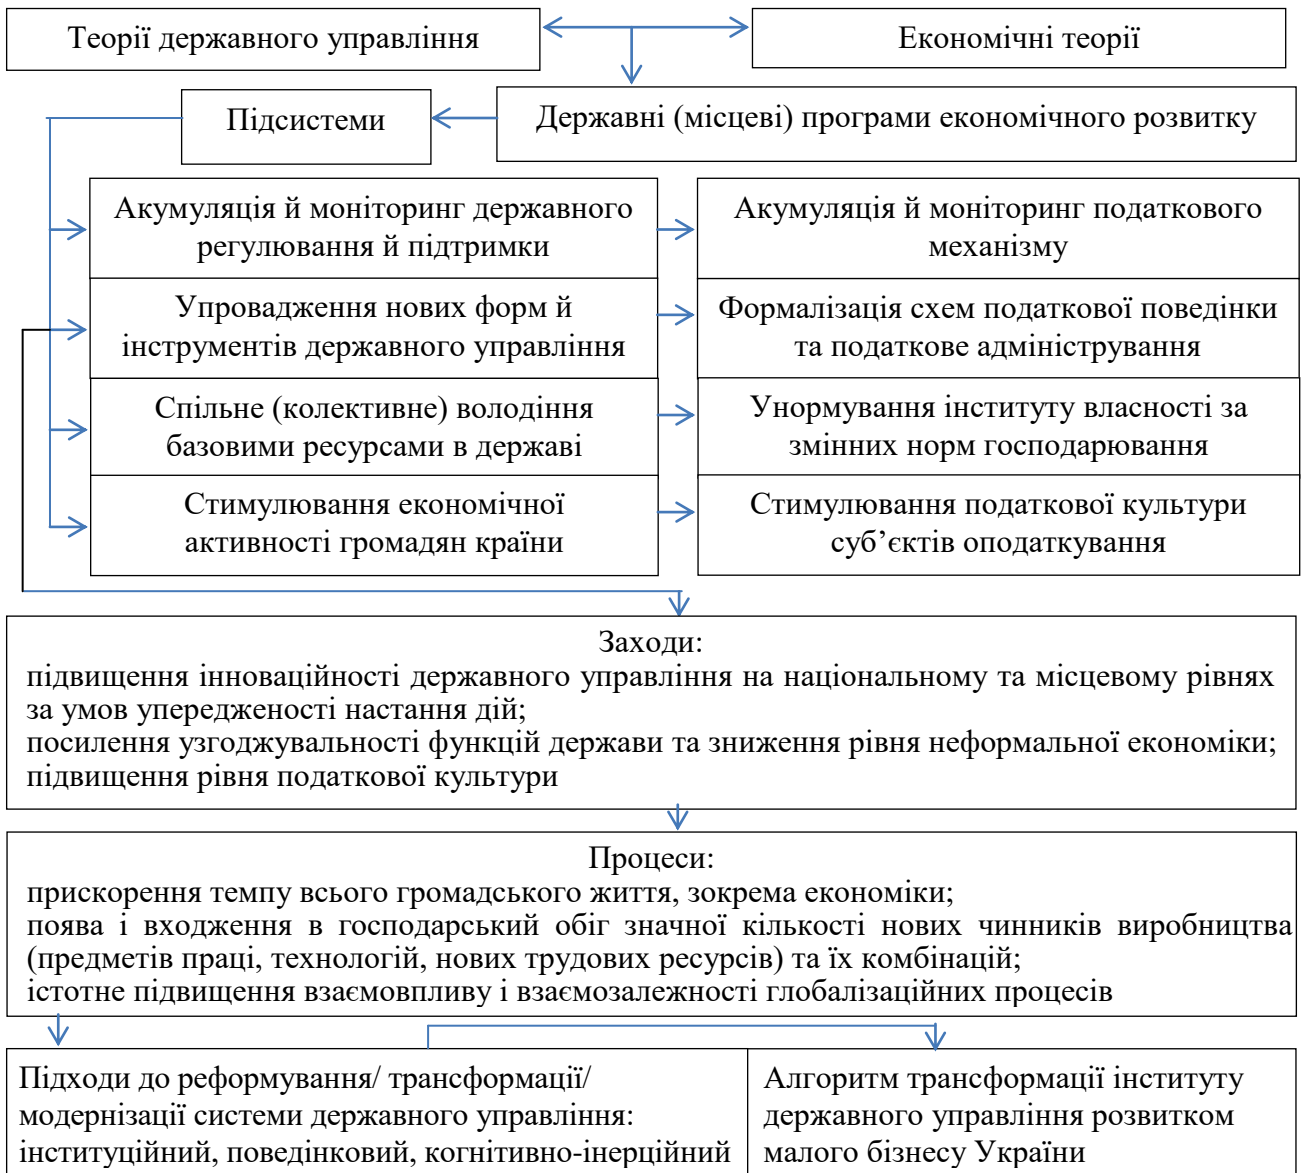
Теорії державного управління

Економічні теорії

Підсистеми

Державні (місцеві) програми економічного розвитку

Акумуляція й моніторинг державного регулювання й підтримки

Акумуляція й моніторинг податкового механізму

Упровадження нових форм й інструментів державного управління

Формалізація схем податкової поведінки та податкове адміністрування

Спільне (колективне) володіння базовими ресурсами в державі

Унормування інституту власності за змінних норм господарювання

Стимулювання економічної активності громадян країни

Стимулювання податкової культури суб’єктів оподаткування

Заходи:
підвищення інноваційності державного управління на національному та місцевому рівнях за умов упередженості настання дій;
посилення узгоджувальності функцій держави та зниження рівня неформальної економіки;
підвищення рівня податкової культури

Процеси:
прискорення темпу всього громадського життя, зокрема економіки;
поява і входження в господарський обіг значної кількості нових чинників виробництва (предметів праці, технологій, нових трудових ресурсів) та їх комбінацій;
істотне підвищення взаємовпливу і взаємозалежності глобалізаційних процесів

Підходи до реформування/ трансформації/ модернізації системи державного управління: інституційний, поведінковий, когнітивно-інерційний

Алгоритм трансформації інституту державного управління розвитком малого бізнесу України